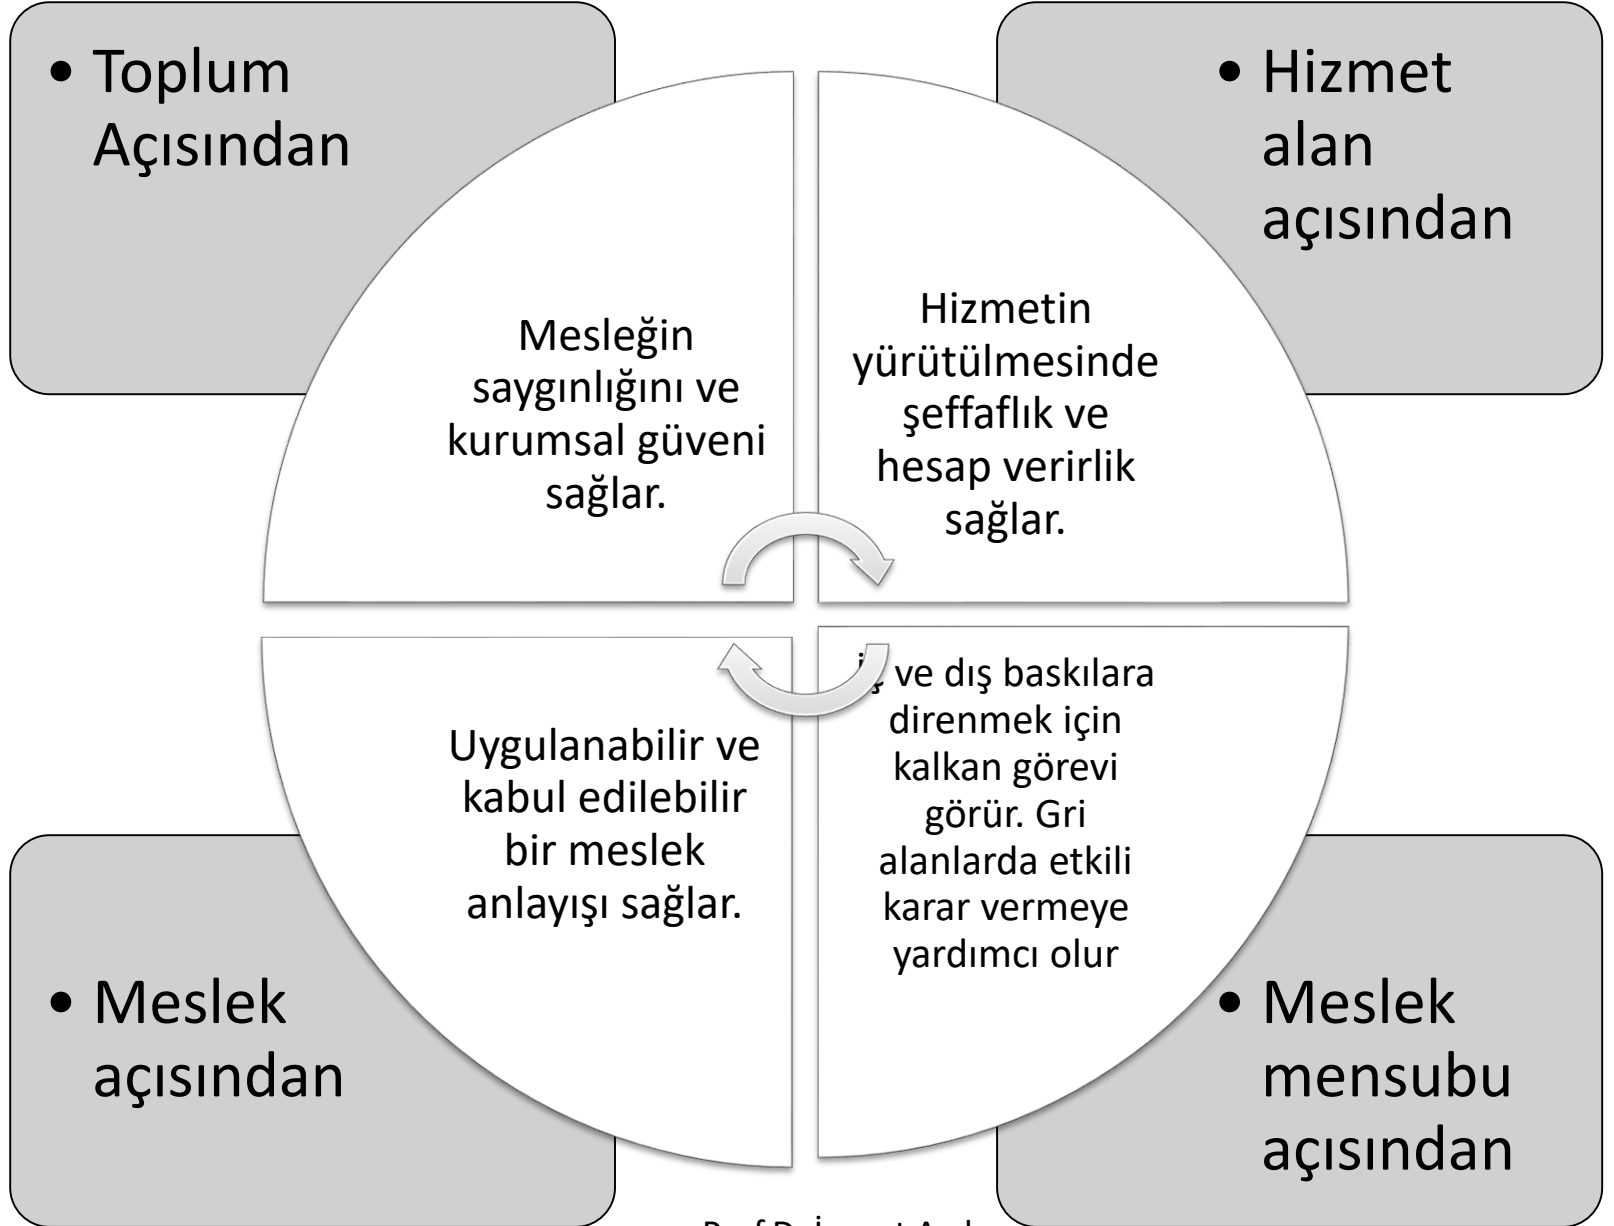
• Toplum Açısından

• Hizmet alan açısından

Mesleğin saygınlığını ve kurumsal güveni sağlar.

Hizmetin yürütülmesinde şeffaflık ve hesap verirlik sağlar.

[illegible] ve dış baskılara direnmek için kalkan görevi görür. Gri alanlarda etkili karar vermeye yardımcı olur

Uygulanabilir ve kabul edilebilir bir meslek anlayışı sağlar.

• Meslek açısından

• Meslek mensubu açısından

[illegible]